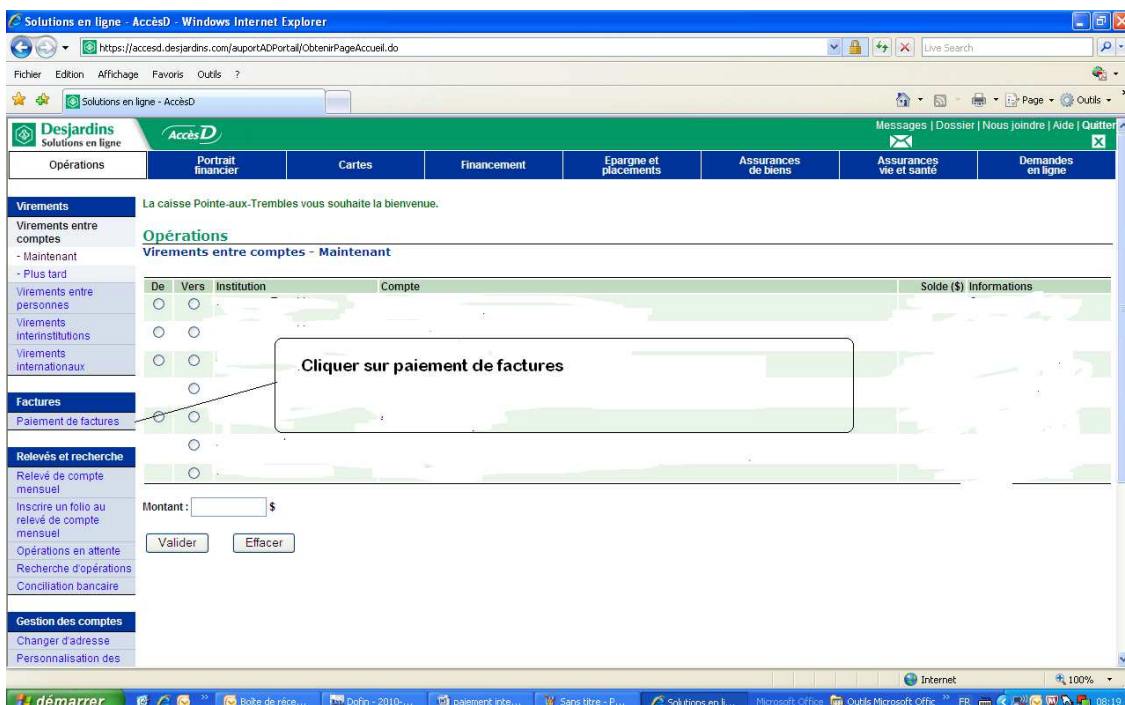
Solutions en ligne - AccèsD - Windows Internet Explorer

https://accesd.desjardins.com/auportADPortail/ObtenirPageAccueil.do

Live Search

Fichier Edition Affichage Favoris Outils ?

Solutions en ligne - AccèsD

Page Outils

Desjardins Solutions en ligne

AccèsD

Messages | Dossier | Nous joindre | Aide | Quitter

Opérations | Portrait financier | Cartes | Financement | Epargne et placements | Assurances de biens | Assurances vie et santé | Demandes en ligne

Virements
Virements entre comptes
- Maintenant
- Plus tard
Virements entre personnes
Virements interinstitutions
Virements internationaux

Factures
Paiement de factures

Relevés et recherche
Relevé de compte mensuel
Inscrire un folio au relevé de compte mensuel
Opérations en attente
Recherche d'opérations
Conciliation bancaire

Gestion des comptes
Changer d'adresse
Personnalisation des

La caisse Pointe-aux-Trembles vous souhaite la bienvenue.

Opérations
Virements entre comptes - Maintenant

| De | Vers | Institution | Compte | Solde ($) | Informations |
|---|---|---|---|---|---|

Cliquer sur paiement de factures

Montant : $

Valider Effacer

Internet 100%

démarrer Boîte de réce... Dofin - 2010-... paiement inte... Sans titre - P... Solutions en li... Microsoft Office Outils Microsoft Offic FR 08:19